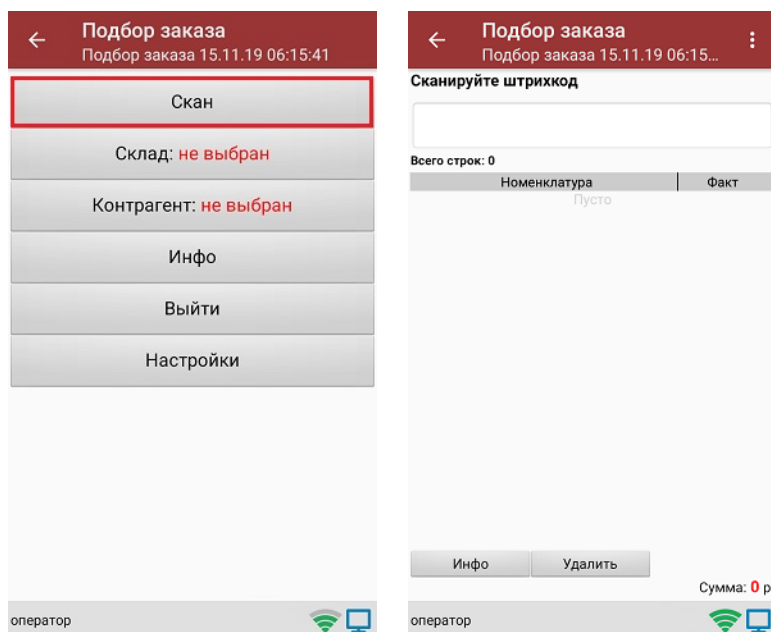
Подбор заказа
Подбор заказа 15.11.19 06:15:41

Скан

Склад: не выбран

Контрагент: не выбран

Инфо

Выйти

Настройки

оператор

Подбор заказа
Подбор заказа 15.11.19 06:15...

Сканируйте штрихкод

Всего строк: 0

| Номенклатура | Факт |
|---|---|
| Пусто | |

Инфо
Удалить

Сумма: 0 р

оператор